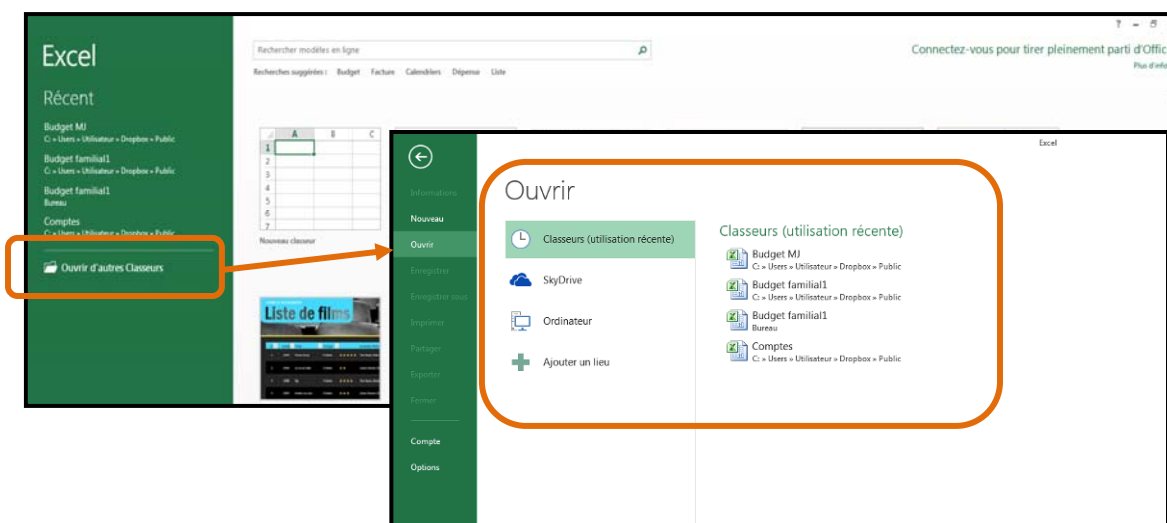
Excel

Récent

Budget MJ
C: » Users » Utilisateur » Dropbox » Public

Budget familial1
C: » Users » Utilisateur » Dropbox » Public

Budget familial1
Bureau

Comptes
C: » Users » Utilisateur » Dropbox » Public

Ouvrir d'autres Classeurs

Rechercher modèles en ligne

Recherches suggérées : Budget Facture Calendriers Dépense Liste

Connectez-vous pour tirer pleinement parti d'Offic

Plus d'infor

| | A | B | C |
|---|---|---|---|
| 1 | | | |
| 2 | | | |
| 3 | | | |
| 4 | | | |
| 5 | | | |
| 6 | | | |
| 7 | | | |

Nouveau classeur

Liste de films

Excel

Informations
Nouveau
Ouvrir
Enregistrer
Enregistrer sous
Imprimer
Partager
Exporter
Fermer
Compte
Options

Ouvrir

Classeurs (utilisation récente)
SkyDrive
Ordinateur
Ajouter un lieu

Classeurs (utilisation récente)

Budget MJ
C: » Users » Utilisateur » Dropbox » Public

Budget familial1
C: » Users » Utilisateur » Dropbox » Public

Budget familial1
Bureau

Comptes
C: » Users » Utilisateur » Dropbox » Public